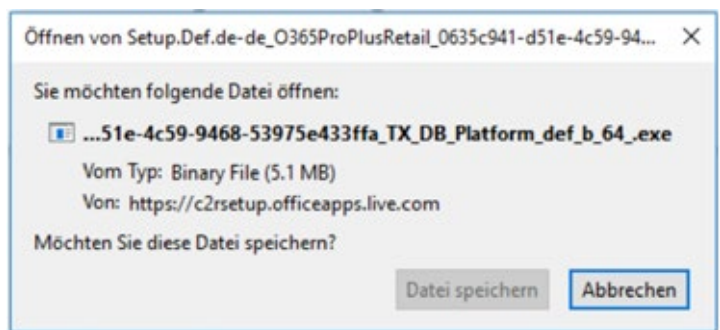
Öffnen von Setup.Def.de-de_O365ProPlusRetail_0635c941-d51e-4c59-94... ×

Sie möchten folgende Datei öffnen:

...51e-4c59-9468-53975e433ffa_TX_DB_Platform_def_b_64_.exe

Vom Typ: Binary File (5.1 MB)

Von: https://c2rsetup.officeapps.live.com

Möchten Sie diese Datei speichern?

Datei speichern Abbrechen